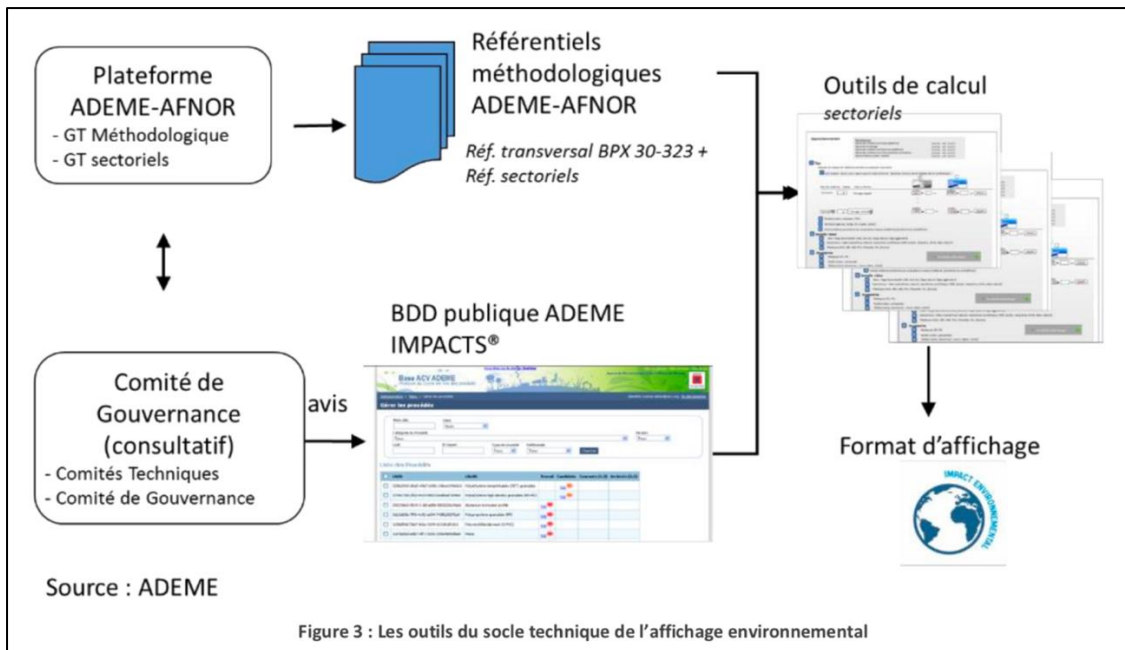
Plateforme ADEME-AFNOR
- GT Méthodologique
- GT sectoriels

Référentiels méthodologiques ADEME-AFNOR

Réf. transversal BPX 30-323 + Réf. sectoriels

Outils de calcul
sectoriels

Comité de Gouvernance (consultatif)
- Comités Techniques
- Comité de Gouvernance

avis

BDD publique ADEME IMPACTS®

Base ACV ADEME

Gérer les procédés

Liste des Procédés

Format d'affichage

IMPACT ENVIRONNEMENTAL

Source : ADEME

Figure 3 : Les outils du socle technique de l'affichage environnemental